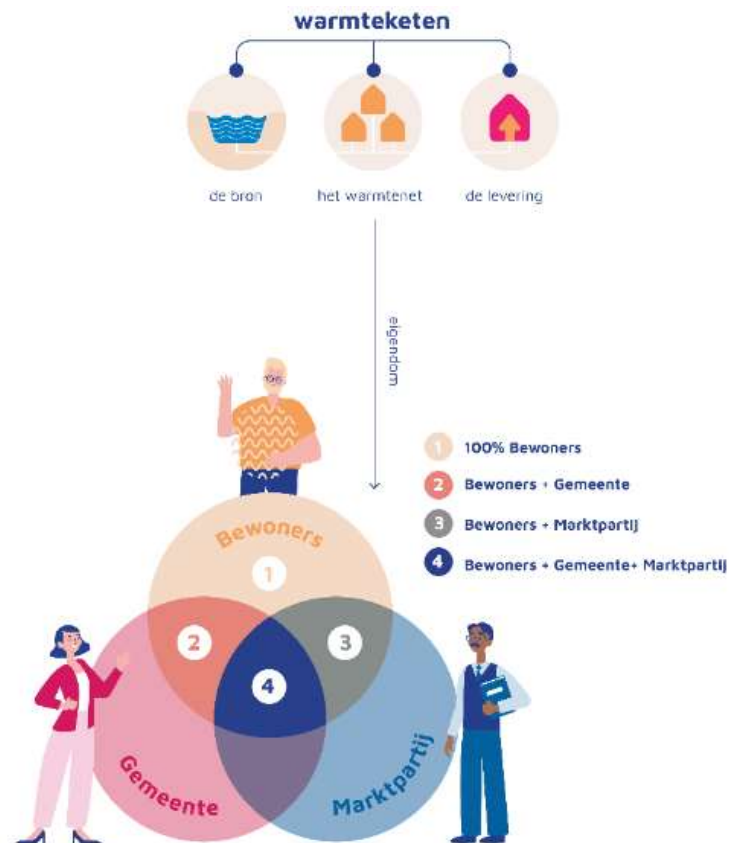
warmteketen

de bron

het warmtenet

de levering

eigendom

1 100% Bewoners

2 Bewoners + Gemeente

3 Bewoners + Marktpartij

4 Bewoners + Gemeente+ Marktpartij

Bewoners

1

2

3

4

Gemeente

Marktpartij